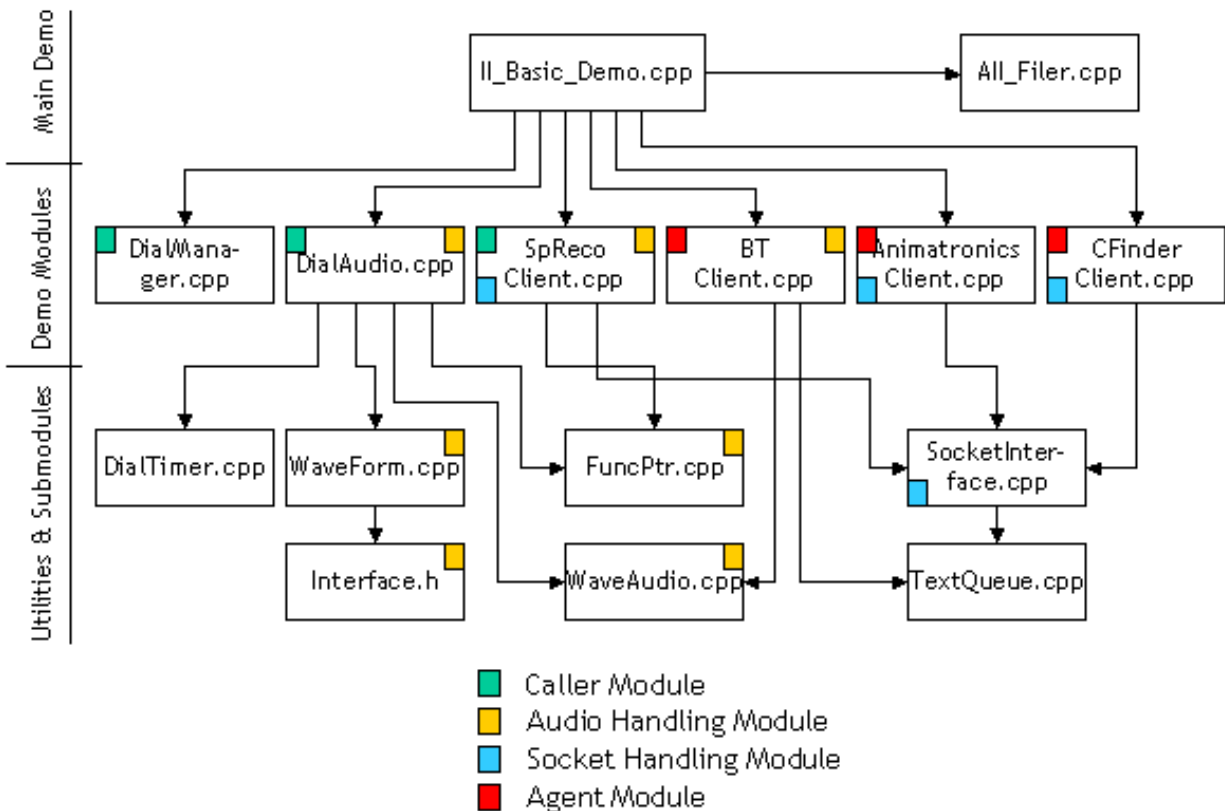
Main Demo

Demo Modules

Utilities & Submodules

II_Basic_Demo.cpp

All_Filer.cpp

DialManager.cpp

DialAudio.cpp

SpReco Client.cpp

BT Client.cpp

Animatronics Client.cpp

CFinder Client.cpp

DialTimer.cpp

WaveForm.cpp

FuncPtr.cpp

SocketInterface.cpp

Interface.h

WaveAudio.cpp

TextQueue.cpp

Caller Module
Audio Handling Module
Socket Handling Module
Agent Module